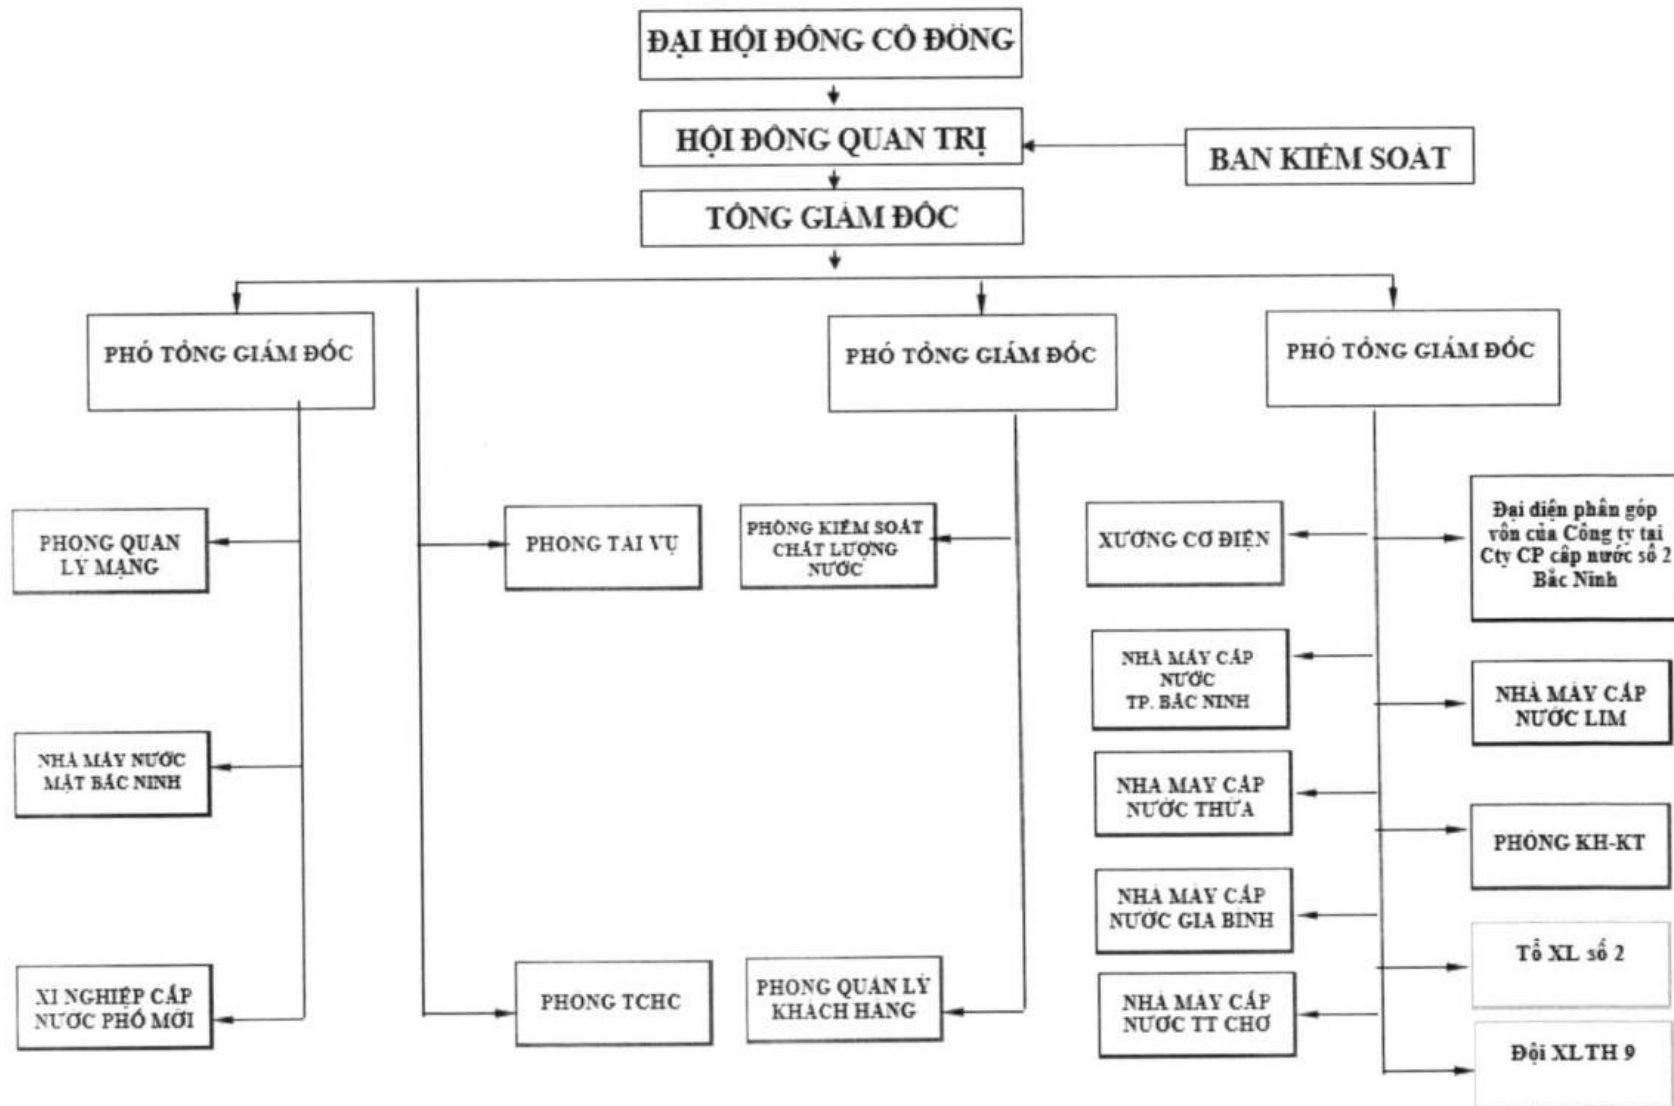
ĐẠI HỘI ĐỒNG CỔ ĐÔNG

HỘI ĐỒNG QUẢN TRỊ

BAN KIỂM SOÁT

TỔNG GIÁM ĐỐC

PHÓ TỔNG GIÁM ĐỐC

PHÓ TỔNG GIÁM ĐỐC

PHÓ TỔNG GIÁM ĐỐC

PHÒNG QUẢN LÝ MẠNG

NHÀ MÁY NƯỚC MẶT BẮC NINH

XÍ NGHIỆP CẤP NƯỚC PHỐ MỚI

PHÒNG TÀI VỤ

PHÒNG TCHC

PHÒNG KIỂM SOÁT CHẤT LƯỢNG NƯỚC

PHÒNG QUẢN LÝ KHÁCH HÀNG

XƯỞNG CƠ ĐIỆN

NHÀ MÁY CẤP NƯỚC TP. BẮC NINH

NHÀ MÁY CẤP NƯỚC THỨA

NHÀ MÁY CẤP NƯỚC GIA BÌNH

NHÀ MÁY CẤP NƯỚC TT CHỜ

Đại diện phần góp vốn của Công ty tại Cty CP cấp nước số 2 Bắc Ninh

NHÀ MÁY CẤP NƯỚC LIM

PHÒNG KH-KT

Tổ XL số 2

Đội XLTH 9